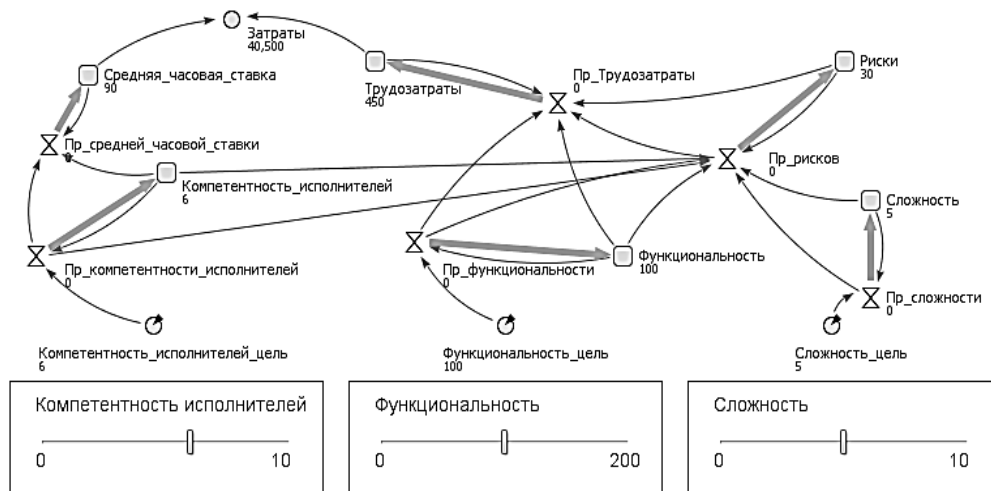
Затраты
40,500

Средняя_часовая_ставка
90

Трудозатраты
450

Пр_Трудозатраты
0

Риски
30

Пр_средней_часовой_ставки
0

Компетентность_исполнителей
6

Пр_рисков
0

Сложность
5

Функциональность
100

Пр_компетентности_исполнителей
0

Пр_функциональности
0

Пр_сложности
0

Компетентность_исполнителей_цель
6

Функциональность_цель
100

Сложность_цель
5

Компетентность исполнителей

0 10

Функциональность

0 200

Сложность

0 10